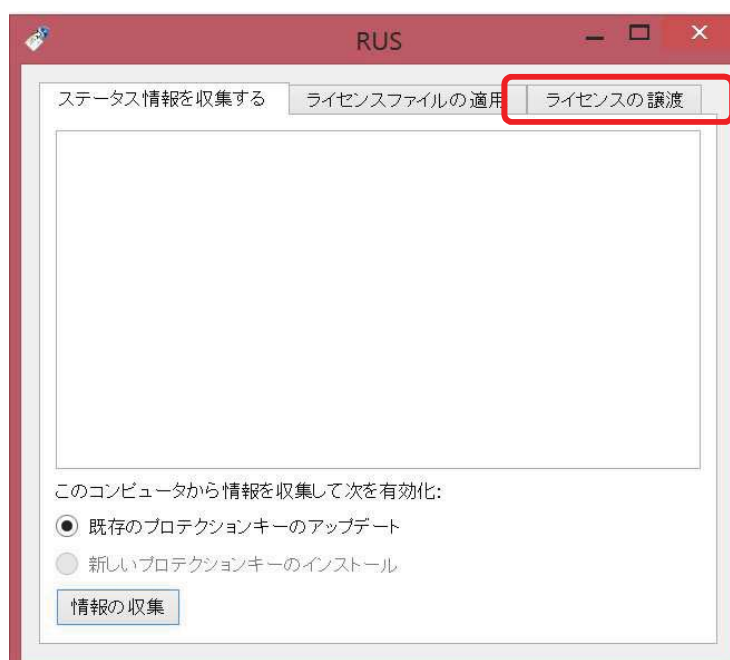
RUS

ステータス情報を収集する | ライセンスファイルの適用 | ライセンスの譲渡

このコンピュータから情報を収集して次を有効化:

既存のプロテクションキーのアップデート

新しいプロテクションキーのインストール

情報の収集